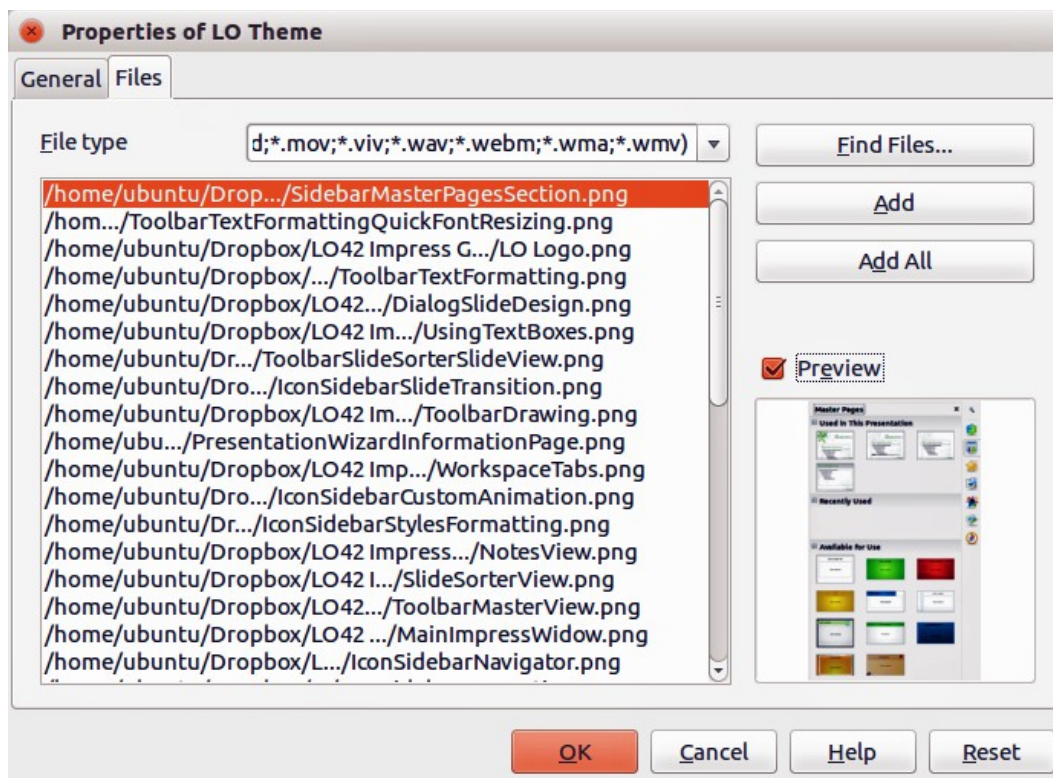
Properties of LO Theme

General Files

File type
d;*.mov;*.viv;*.wav;*.webm;*.wma;*.wmv)

Find Files...

Add

Add All

/home/ubuntu/Drop.../SidebarMasterPagesSection.png
/hom.../ToolbarTextFormattingQuickFontResizing.png
/home/ubuntu/Dropbox/LO42 Impress G.../LO Logo.png
/home/ubuntu/Dropbox/.../ToolbarTextFormatting.png
/home/ubuntu/Dropbox/LO42.../DialogSlideDesign.png
/home/ubuntu/Dropbox/LO42 Im.../UsingTextBoxes.png
/home/ubuntu/Dr.../ToolbarSlideSorterSlideView.png
/home/ubuntu/Dro.../IconSidebarSlideTransition.png
/home/ubuntu/Dropbox/LO42 Im.../ToolbarDrawing.png
/home/ubu.../PresentationWizardInformationPage.png
/home/ubuntu/Dropbox/LO42 Imp.../WorkspaceTabs.png
/home/ubuntu/Dro.../IconSidebarCustomAnimation.png
/home/ubuntu/Dr.../IconSidebarStylesFormatting.png
/home/ubuntu/Dropbox/LO42 Impress.../NotesView.png
/home/ubuntu/Dropbox/LO42 I.../SlideSorterView.png
/home/ubuntu/Dropbox/LO42.../ToolbarMasterView.png
/home/ubuntu/Dropbox/LO42 .../MainImpressWidow.png
/home/ubuntu/Dropbox/L.../IconSidebarNavigator.png
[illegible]

Preview

Master Pages
Used in This Presentation
Recently Used
Available for Use

OK Cancel Help Reset